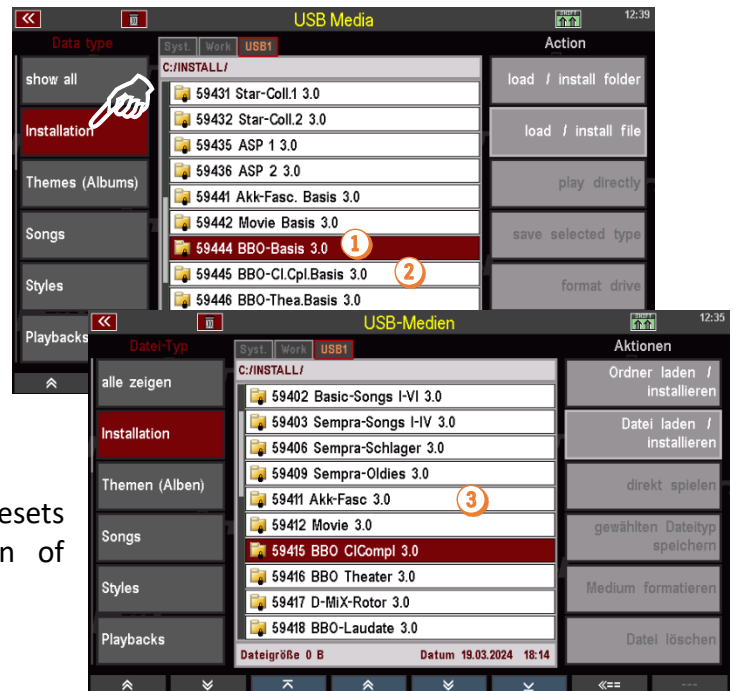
USB Media
12:39
Data type
Syst. Work USB1
Action
show all
C:/INSTALL/
load / install folder
Installation
59431 Star-Coll.1 3.0
59432 Star-Coll.2 3.0
load / install file
59435 ASP 1 3.0
Themes (Albums)
59436 ASP 2 3.0
play directly
59441 Akk-Fasc. Basis 3.0
Songs
59442 Movie Basis 3.0
save selected type
59444 BBO-Basis 3.0
1
Styles
59445 BBO-Cl.Cpl.Basis 3.0
2
format drive
59446 BBO-Thea.Basis 3.0
Playbacks

USB-Medien
12:35
Datei-Typ
Syst. Work USB1
Aktionen
alle zeigen
C:/INSTALL/
Ordner laden / installieren
59402 Basic-Songs I-VI 3.0
Installation
59403 Sempra-Songs I-IV 3.0
Datei laden / installieren
59406 Sempra-Schlager 3.0
Themen (Alben)
59409 Sempra-Oldies 3.0
direkt spielen
59411 Akk-Fasc 3.0
3
Songs
59412 Movie 3.0
gewählten Dateityp speichern
59415 BBO ClCompl 3.0
Styles
59416 BBO Theater 3.0
Medium formatieren
59417 D-MiX-Rotor 3.0
Playbacks
59418 BBO-Laudate 3.0
Datei löschen
Dateigröße 0 B
Datum 19.03.2024 18:14
«==
---

esets
n of